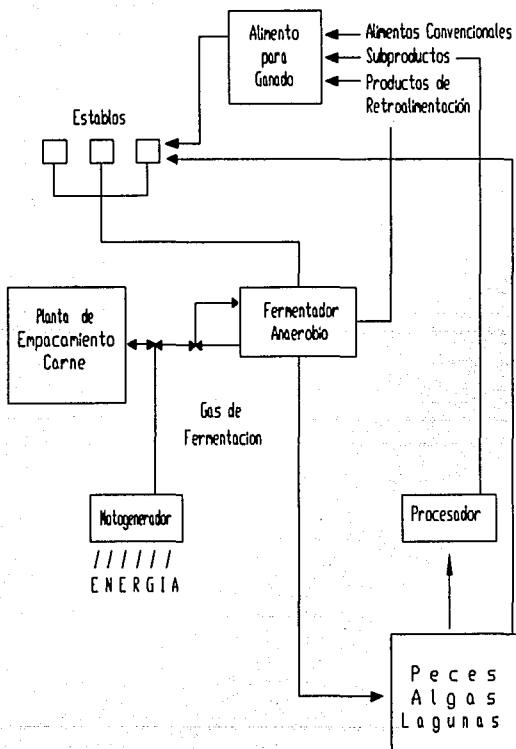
Alimento para Ganado

Alimentos Convencionales

Subproductos

Productos de Retroalimentación

Establos

Planta de Empacamiento Carne

Fermentador Anaerobio

Gas de Fermentacion

Motogenerador

//////
ENERGIA

Procesador

Peces
Algas
Lagunas